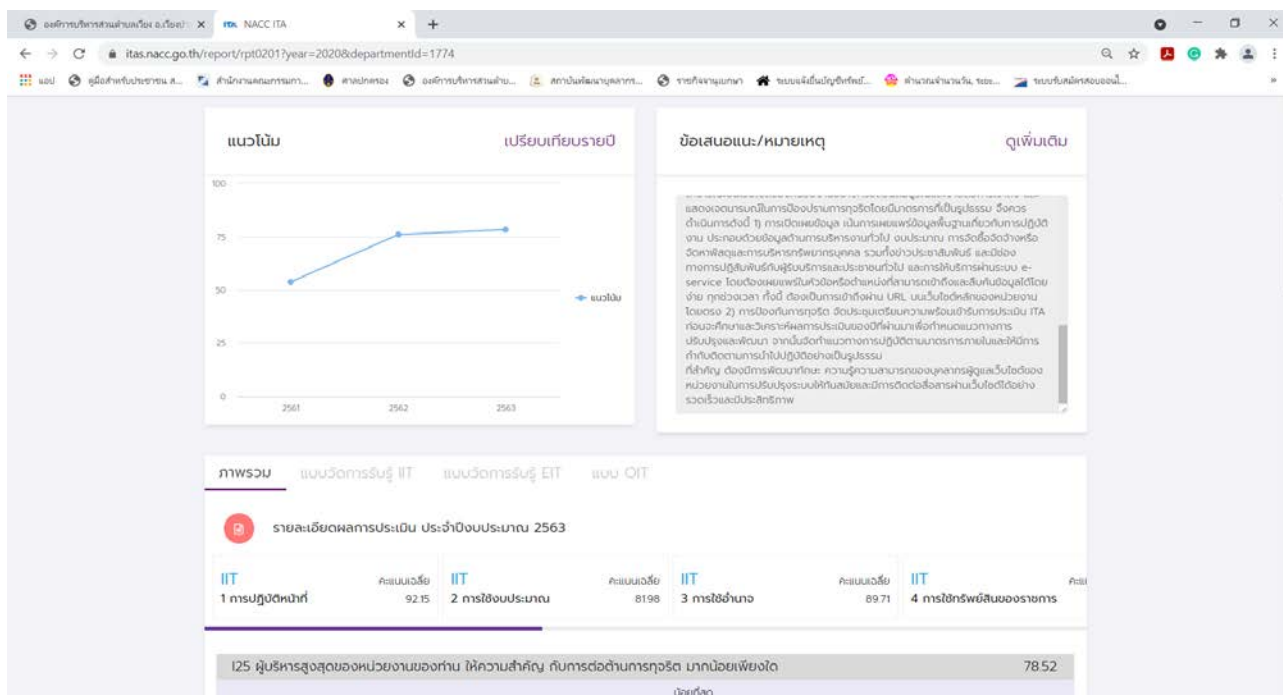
องค์การบริหารส่วนตำบลเวียง อ.เวียงป่า ×  NACC ITA ×  +

itas.nacc.go.th/report/rpt0201?year=2020&departmentId=1774

แอป  คู่มือสำหรับประชาชน ส...  สำนักงานคณะกรรมการ...  ศาลปกครอง  องค์การบริหารส่วนตำบ...  สถาบันพัฒนาบุคลากร...  ราชกิจจานุเบกษา  ระบบแจ้งขึ้นบัญชีทรัพย์...  ตำแหน่งงานว่าง, ระบบ...  ระบบรับสมัครสอบออนไ...

แนวโน้ม

เปรียบเทียบรายปี

100
75
50
25
0
2561
2562
2563
แนวโน้ม

ข้อเสนอแนะ/หมายเหตุ

ดูเพิ่มเติม

แสดงเจตนารมณ์ในการป้องปรามการทุจริตโดยมีมาตรการที่เป็นรูปธรรม จึงควรดำเนินการดังนี้ 1) การเปิดเผยข้อมูล เน้นการเผยแพร่ข้อมูลพื้นฐานเกี่ยวกับการปฏิบัติงาน ประกอบด้วยข้อมูลด้านการบริหารงานทั่วไป งบประมาณ การจัดซื้อจัดจ้างหรือจัดหาพัสดุและการบริหารทรัพยากรบุคคล รวมทั้งข่าวประชาสัมพันธ์ และช่องทางการปฏิสัมพันธ์กับผู้รับบริการและประชาชนทั่วไป และการให้บริการผ่านระบบ e-service โดยต้องเผยแพร่ในหัวข้อหรือตำแหน่งที่สามารถเข้าถึงและสืบค้นข้อมูลได้โดยง่าย ทุกช่วงเวลา ทั้งนี้ ต้องเป็นการเข้าถึงผ่าน URL บนเว็บไซต์หลักของหน่วยงานโดยตรง 2) การป้องกันการทุจริต จัดประชุมเตรียมความพร้อมเข้ารับการประเมิน ITA ก่อนจะศึกษาและวิเคราะห์ผลการประเมินของปีที่ผ่านมาเพื่อกำหนดแนวทางการปรับปรุงและพัฒนา จากนั้นจัดทำแนวทางการปฏิบัติตามมาตรการภายในและให้มีการกำกับติดตามการนำไปปฏิบัติอย่างเป็นรูปธรรม
ที่สำคัญ ต้องมีการพัฒนาทักษะ ความรู้ความสามารถของบุคลากรผู้ดูแลเว็บไซต์ของหน่วยงานในการปรับปรุงระบบให้ทันสมัยและมีการติดต่อสื่อสารผ่านเว็บไซต์ได้อย่างรวดเร็วและมีประสิทธิภาพ

ภาพรวม  แบบวัดการรับรู้ IIT  แบบวัดการรับรู้ EIT  แบบ OIT

รายละเอียดผลการประเมิน ประจำปีงบประมาณ 2563

| IIT | คะแนนเฉลี่ย | IIT | คะแนนเฉลี่ย | IIT | คะแนนเฉลี่ย | IIT | คะแ |
|---|---|---|---|---|---|---|---|
| 1 การปฏิบัติหน้าที่ | 92.15 | 2 การใช้งบประมาณ | 81.98 | 3 การใช้อำนาจ | 89.71 | 4 การใช้ทรัพย์สินของราชการ | |

I25 ผู้บริหารสูงสุดของหน่วยงานของท่าน ให้ความสำคัญ กับการต่อต้านการทุจริต มากน้อยเพียงใด  78.52

น้อยที่สุด